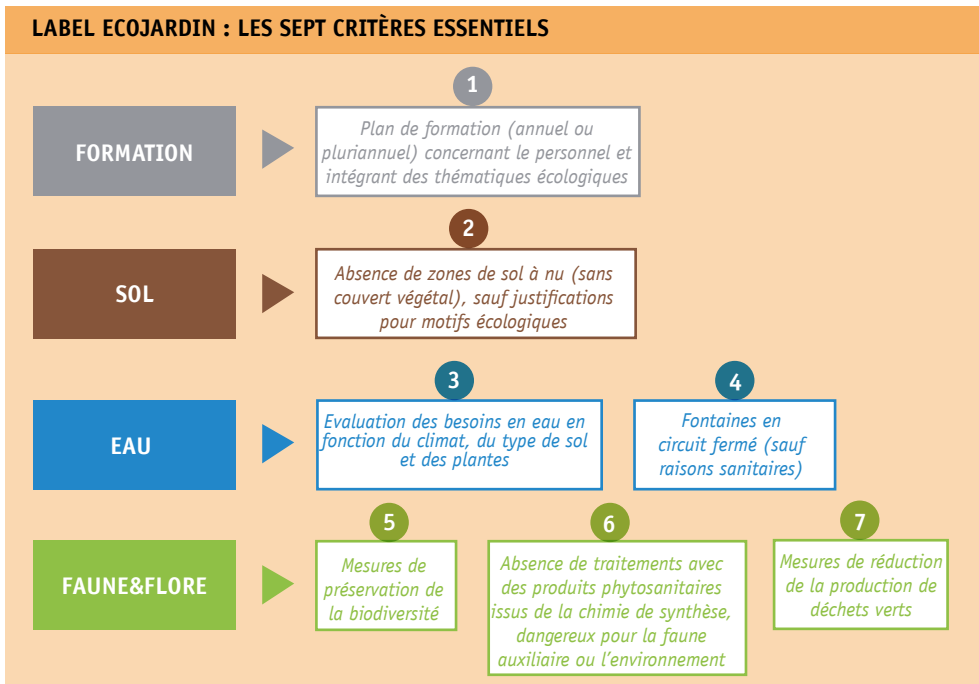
LABEL ECOJARDIN : LES SEPT CRITÈRES ESSENTIELS

FORMATION

1

Plan de formation (annuel ou pluriannuel) concernant le personnel et intégrant des thématiques écologiques

SOL

2

Absence de zones de sol à nu (sans couvert végétal), sauf justifications pour motifs écologiques

EAU

3

Evaluation des besoins en eau en fonction du climat, du type de sol et des plantes

4

Fontaines en circuit fermé (sauf raisons sanitaires)

FAUNE&FLORE

5

Mesures de préservation de la biodiversité

6

Absence de traitements avec des produits phytosanitaires issus de la chimie de synthèse, dangereux pour la faune auxiliaire ou l'environnement

7

Mesures de réduction de la production de déchets verts